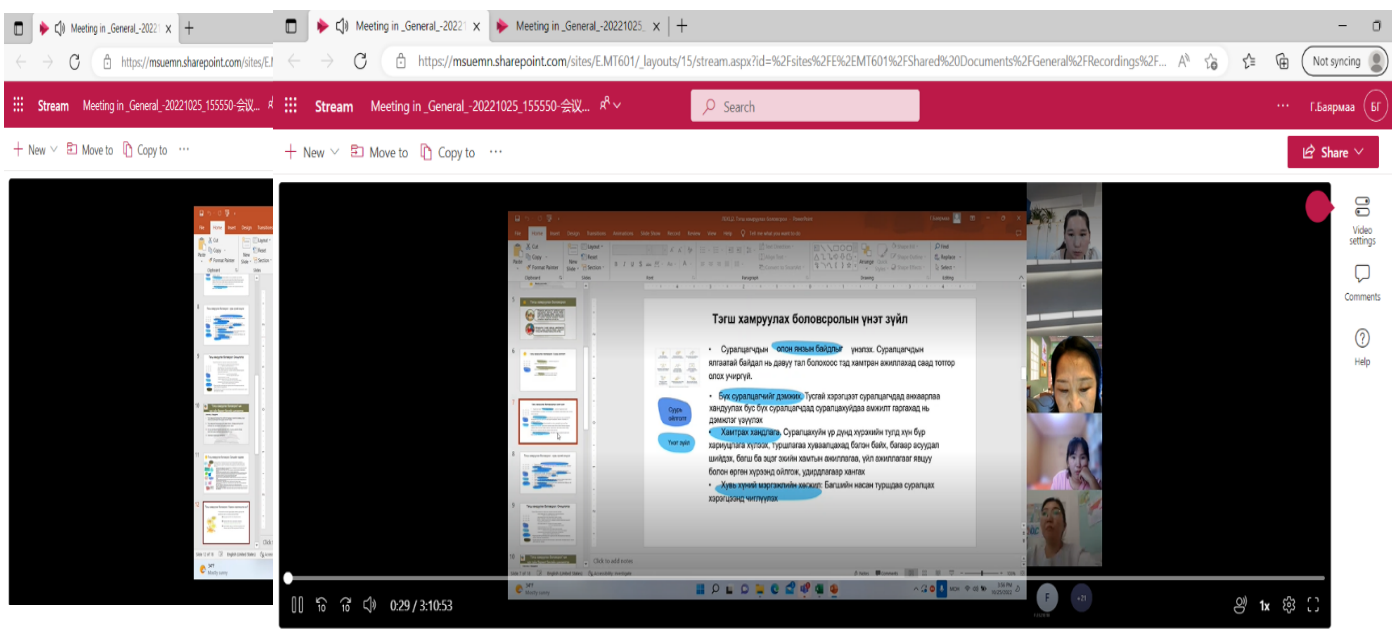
Meeting in _General_-2022
https://msuemn.sharepoint.com/sites/E.M
Stream Meeting in _General_-20221025_155550-会议...
New Move to Copy to ...

Meeting in _General_-2022 Meeting in _General_-20221025
https://msuemn.sharepoint.com/sites/E.MT601/_layouts/15/stream.aspx?id=%2Fsites%2FE%2EMT601%2FShared%20Documents%2FGeneral%2FRecordings%2F...
Not syncing
Stream Meeting in _General_-20221025_155550-会议...
Search
Г.Баярмаа БГ
New Move to Copy to ...
Share

Тэгш хамруулах боловсролын үнэт зүйл

• Суралцагчдын олон янзын байдлыг үнэлэх. Суралцагчдын ялгаатай байдал нь давуу тал болохоос гадна хамтран ажиллахад саад тотгор болох учиргүй.

• Бүх суралцагчийг дэмжих: Тусгай хэрэгцээт суралцагчдад анхаарлаа хандуулах бус бүх суралцагчдад суралцахуйдаа амжилт гаргахад нь дэмжлэг үзүүлэх

• Хамтран хандлага: Суралцахуйн үр дүнд хүрахийн тулд хүн бүр харилцаатай хүлээх, туршлагаа хуваалцахад бэлэн байх, багаар асуудал шийдэх, багш ба эцэг эхийн хамтын ажиллагаа, үйл ажиллагааг явцуу болон өргөн хүрээнд ойлгох, удирдлагаар хангах

• Хувь хүний мэргэжлийн хөгжил: Багшийн насан туршдаа суралцах хэрэгцээнд чиглүүлэх

Сурах айлгүүл
Үнэт зүйл

Video settings
Comments
Help

0:29 / 3:10:53
1x